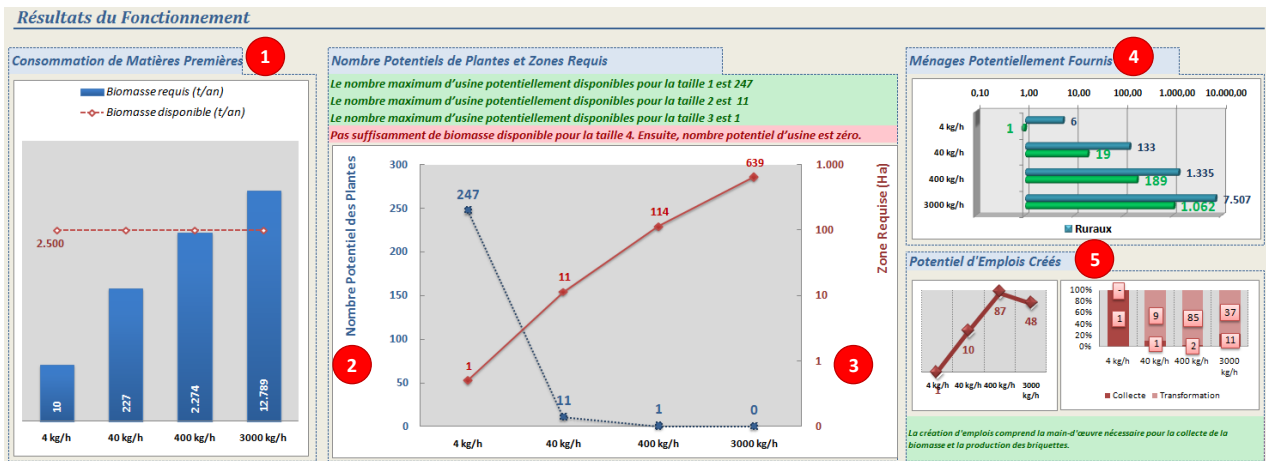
Résultats du Fonctionnement

Consommation de Matières Premières 1

Biomasse requis (t/an)
Biomasse disponible (t/an)

2.500

10
227
2.274
12.789

4 kg/h
40 kg/h
400 kg/h
3000 kg/h

Nombre Potentiels de Plantes et Zones Requis

Le nombre maximum d'usine potentiellement disponibles pour la taille 1 est 247
Le nombre maximum d'usine potentiellement disponibles pour la taille 2 est 11
Le nombre maximum d'usine potentiellement disponibles pour la taille 3 est 1
Pas suffisamment de biomasse disponible pour la taille 4. Ensuite, nombre potentiel d'usine est zéro.

Nombre Potentiel des Plantes
Zone Requise (Ha)

300
250
200
150
100
50
0

1.000
100
10
1
0

247
11
1
0

1
11
114
639

2
3

4 kg/h
40 kg/h
400 kg/h
3000 kg/h

Ménages Potentiellement Fournis 4

0,10
1,00
10,00
100,00
1.000,00
10.000,00

4 kg/h
40 kg/h
400 kg/h
3000 kg/h

1
6
133
19
1.335
189
7.507
1.062

Ruraux

Potentiel d'Emplois Créés 5

1
10
87
48

4 kg/h
40 kg/h
400 kg/h
3000 kg/h

100%
80%
60%
40%
20%
0%

-
1
9
1
85
2
37
11

4 kg/h
40 kg/h
400 kg/h
3000 kg/h

Collecte
Transformation

La création d'emplois comprend la main-d'œuvre nécessaire pour la collecte de la biomasse et la production des briquettes.